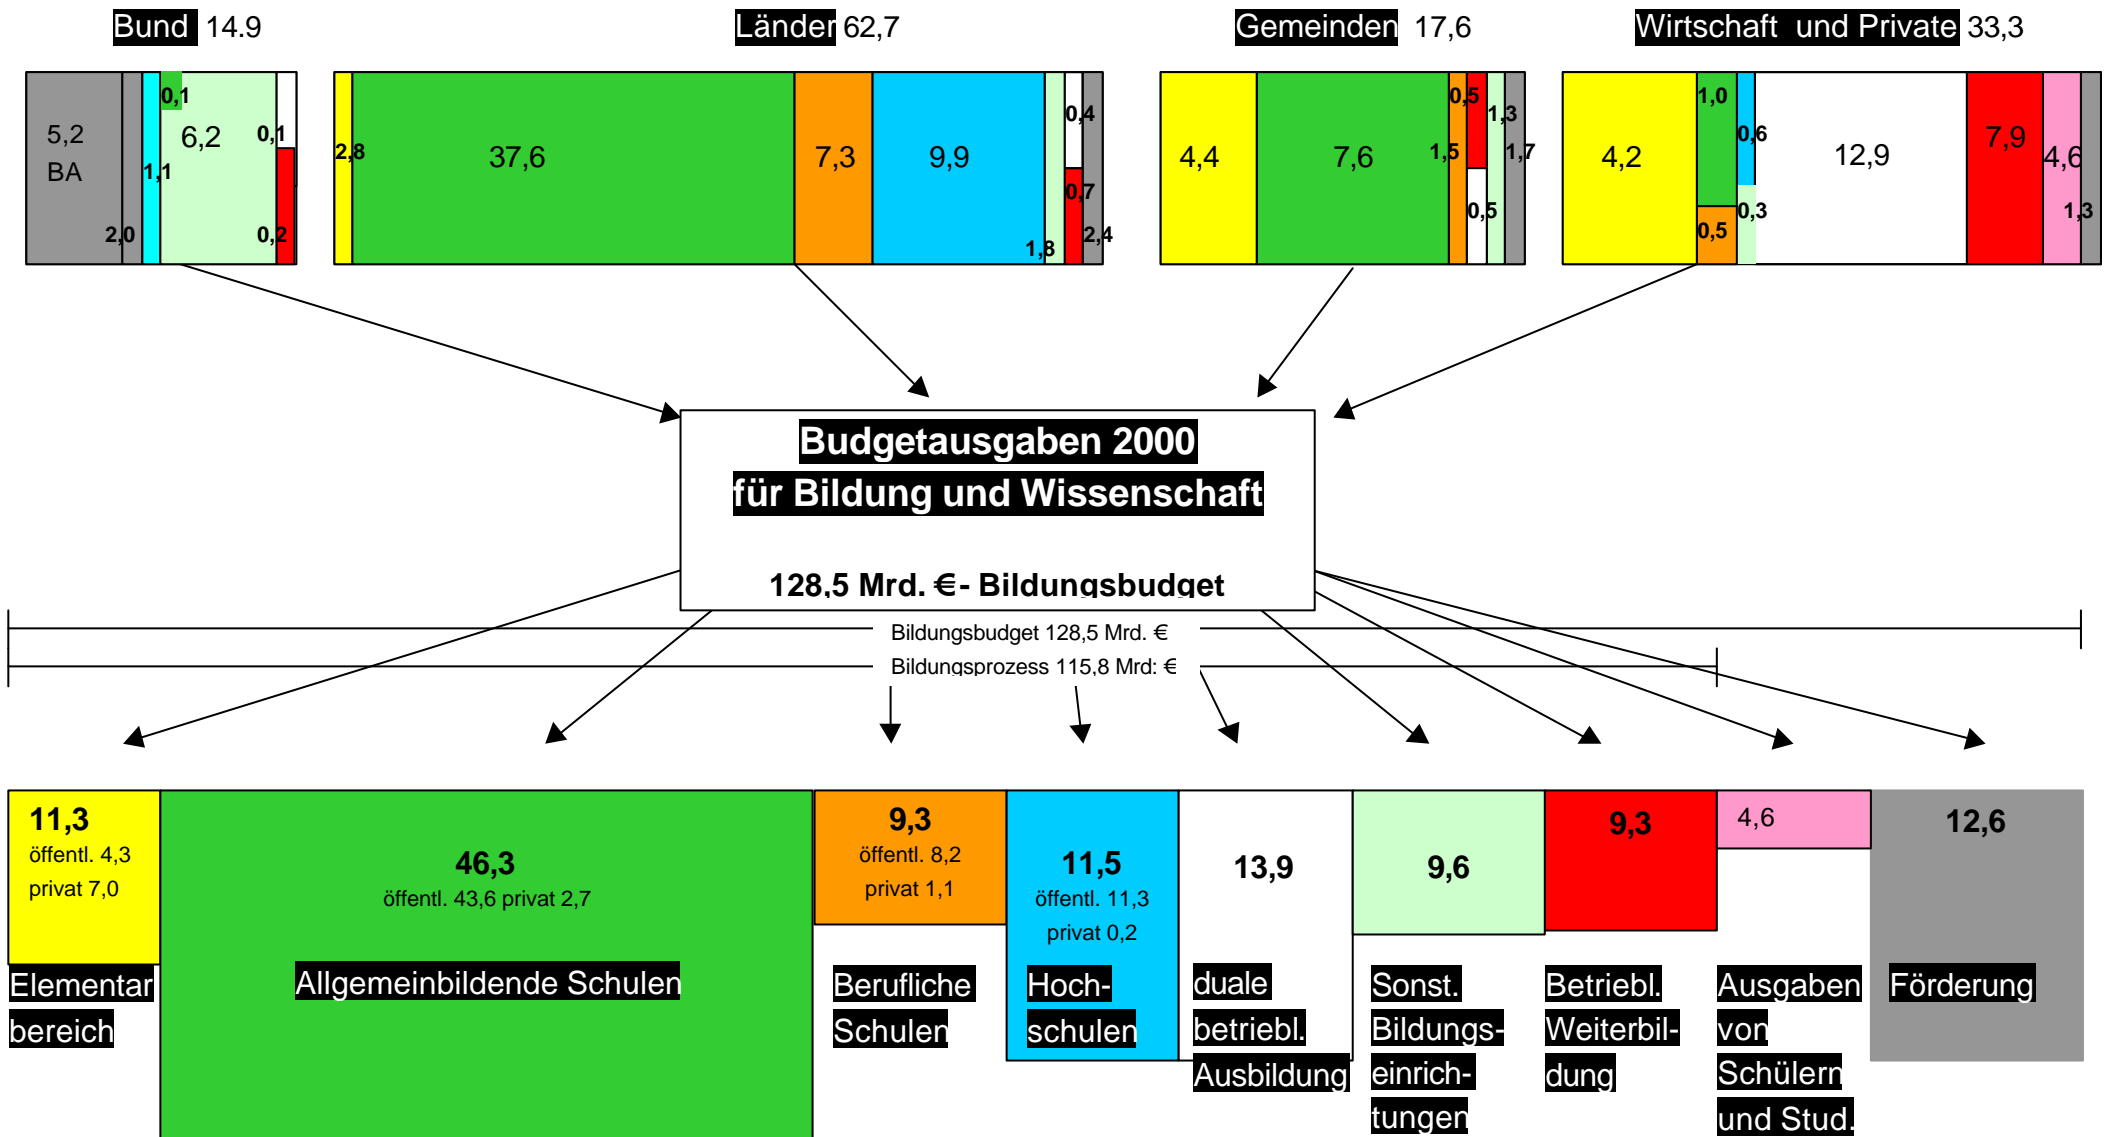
Bund 14.9

5,2
BA
2,0
1,1
0,1
6,2
0,1
0,2

Länder 62,7

2,8
37,6
7,3
9,9
1,8
0,4
0,7
2,4

Gemeinden 17,6

4,4
7,6
0,5
1,5
0,5
1,3
1,7

Wirtschaft und Private 33,3

4,2
1,0
0,5
0,6
0,3
12,9
7,9
4,6
1,3

Budgetausgaben 2000
für Bildung und Wissenschaft

128,5 Mrd. €- Bildungsbudget

Bildungsbudget 128,5 Mrd. €
Bildungsprozess 115,8 Mrd: €

11,3
öffentl. 4,3
privat 7,0
Elementar bereich

46,3
öffentl. 43,6 privat 2,7
Allgemeinbildende Schulen

9,3
öffentl. 8,2
privat 1,1
Berufliche Schulen

11,5
öffentl. 11,3
privat 0,2
Hoch-schulen

13,9
duale betriebl. Ausbildung

9,6
Sonst. Bildungs-einrich-tungen

9,3
Betriebl. Weiterbil-dung

4,6
Ausgaben von Schülern und Stud.

12,6
Förderung